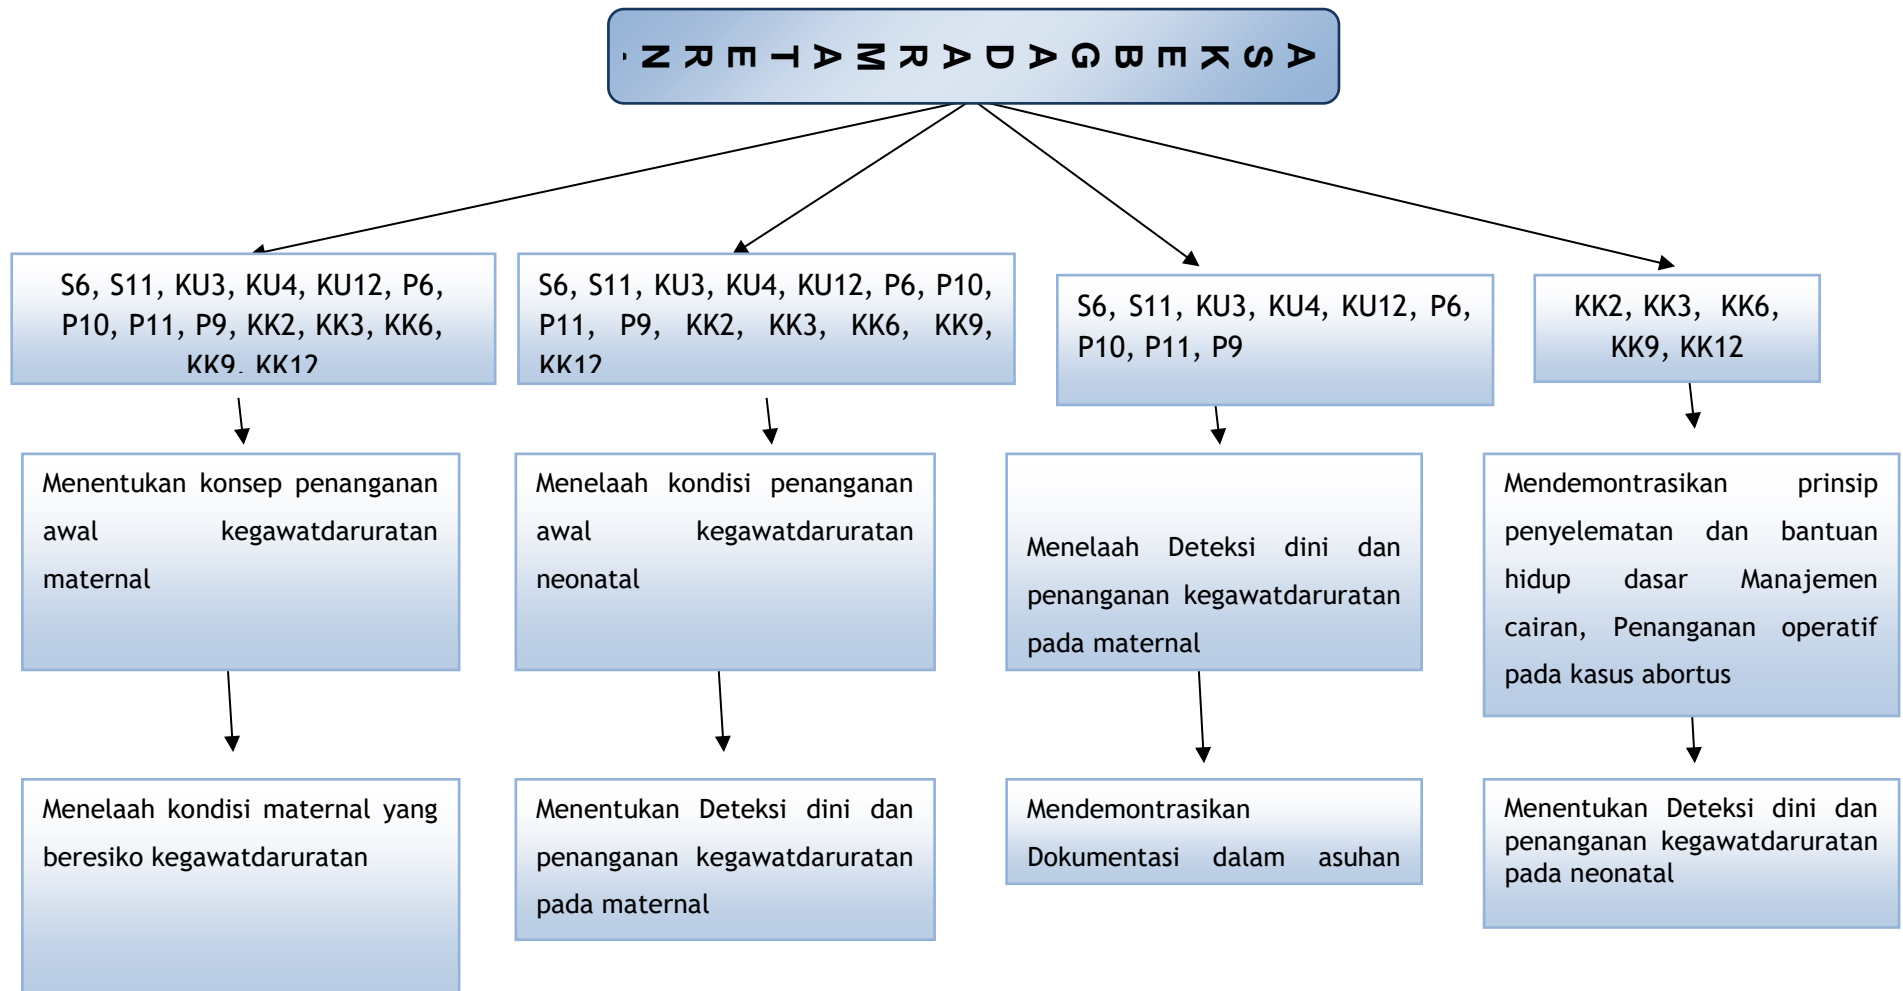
ASKEBGADARMATERN.

S6, S11, KU3, KU4, KU12, P6, P10, P11, P9, KK2, KK3, KK6, KK9, KK12

S6, S11, KU3, KU4, KU12, P6, P10, P11, P9, KK2, KK3, KK6, KK9, KK12

S6, S11, KU3, KU4, KU12, P6, P10, P11, P9

KK2, KK3, KK6, KK9, KK12

Menentukan konsep penanganan awal kegawatdaruratan maternal

Menelaah kondisi penanganan awal kegawatdaruratan neonatal

Menelaah Deteksi dini dan penanganan kegawatdaruratan pada maternal

Mendemontrasikan prinsip penyelematan dan bantuan hidup dasar Manajemen cairan, Penanganan operatif pada kasus abortus

Menelaah kondisi maternal yang beresiko kegawatdaruratan

Menentukan Deteksi dini dan penanganan kegawatdaruratan pada maternal

Mendemontrasikan Dokumentasi dalam asuhan

Menentukan Deteksi dini dan penanganan kegawatdaruratan pada neonatal